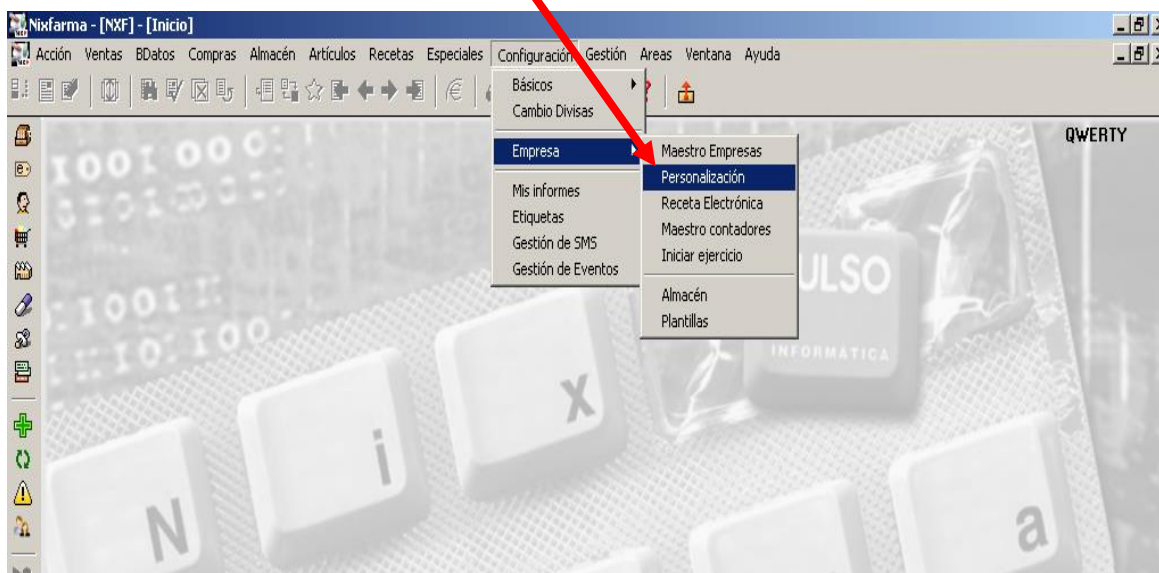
Nixfarma - [NXF] - [Inicio]

Acción Ventas BDatos Compras Almacén Artículos Recetas Especiales Configuración Gestión Areas Ventana Ayuda

Básicos
Cambio Divisas
Empresa
Mis informes
Etiquetas
Gestión de SMS
Gestión de Eventos

Maestro Empresas
Personalización
Receta Electrónica
Maestro contadores
Iniciar ejercicio
Almacén
Plantillas

QWERTY

1001 00
1001
10 100

ULSO
INFORMATICA

N
i
x
a